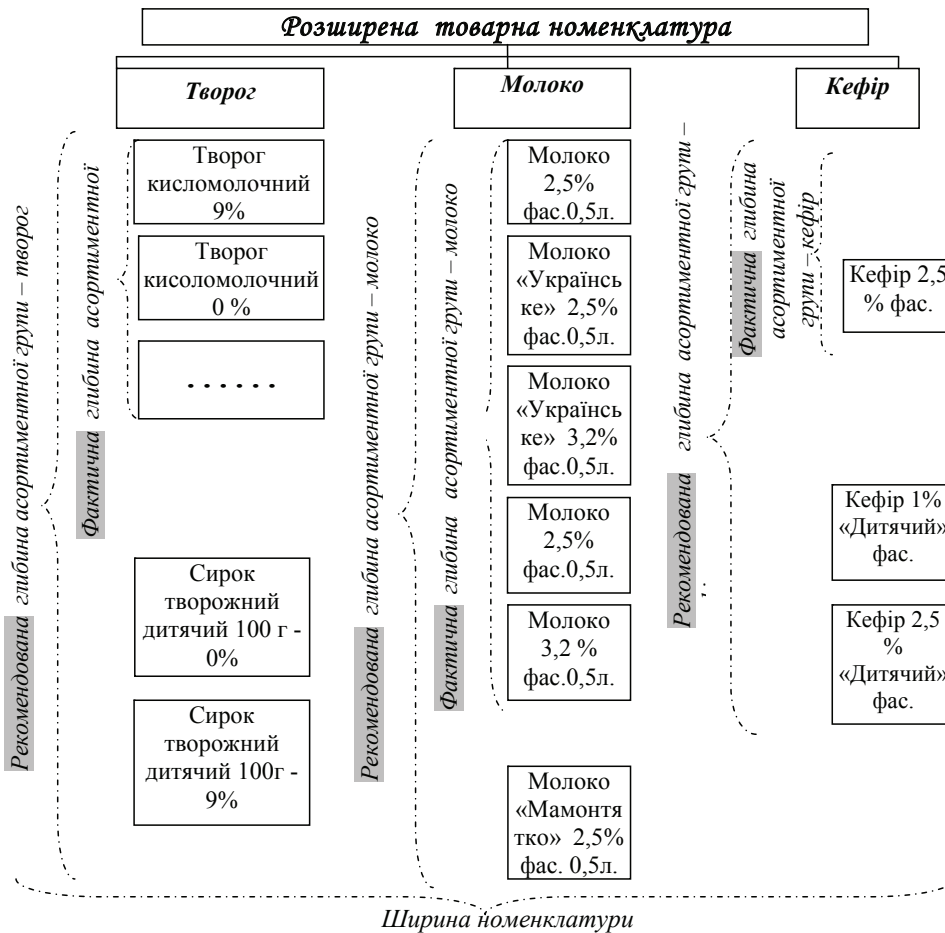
Розширена товарна номенклатура

Творог

Молоко

Кефір

Рекомендована глибина асортиментної групи – творог

Фактична глибина асортиментної

Творог кисломолочний 9%

Творог кисоломолочний 0 %

. . . . . .

Сирок творожний дитячий 100 г - 0%

Сирок творожний дитячий 100г - 9%

Рекомендована глибина асортиментної групи – молоко

Фактична глибина асортиментної групи – молоко

Молоко 2,5% фас.0,5л.

Молоко «Українське» 2,5% фас.0,5л.

Молоко «Українське» 3,2% фас.0,5л.

Молоко 2,5% фас.0,5л.

Молоко 3,2 % фас.0,5л.

Молоко «Мамонтятко» 2,5% фас. 0,5л.

Рекомендована глибина асортиментної групи – ;

Фактична глибина асортиментної групи – кефір

Кефір 2,5 % фас.

Кефір 1% «Дитячий» фас.

Кефір 2,5 % «Дитячий» фас.

Ширина номенклатури